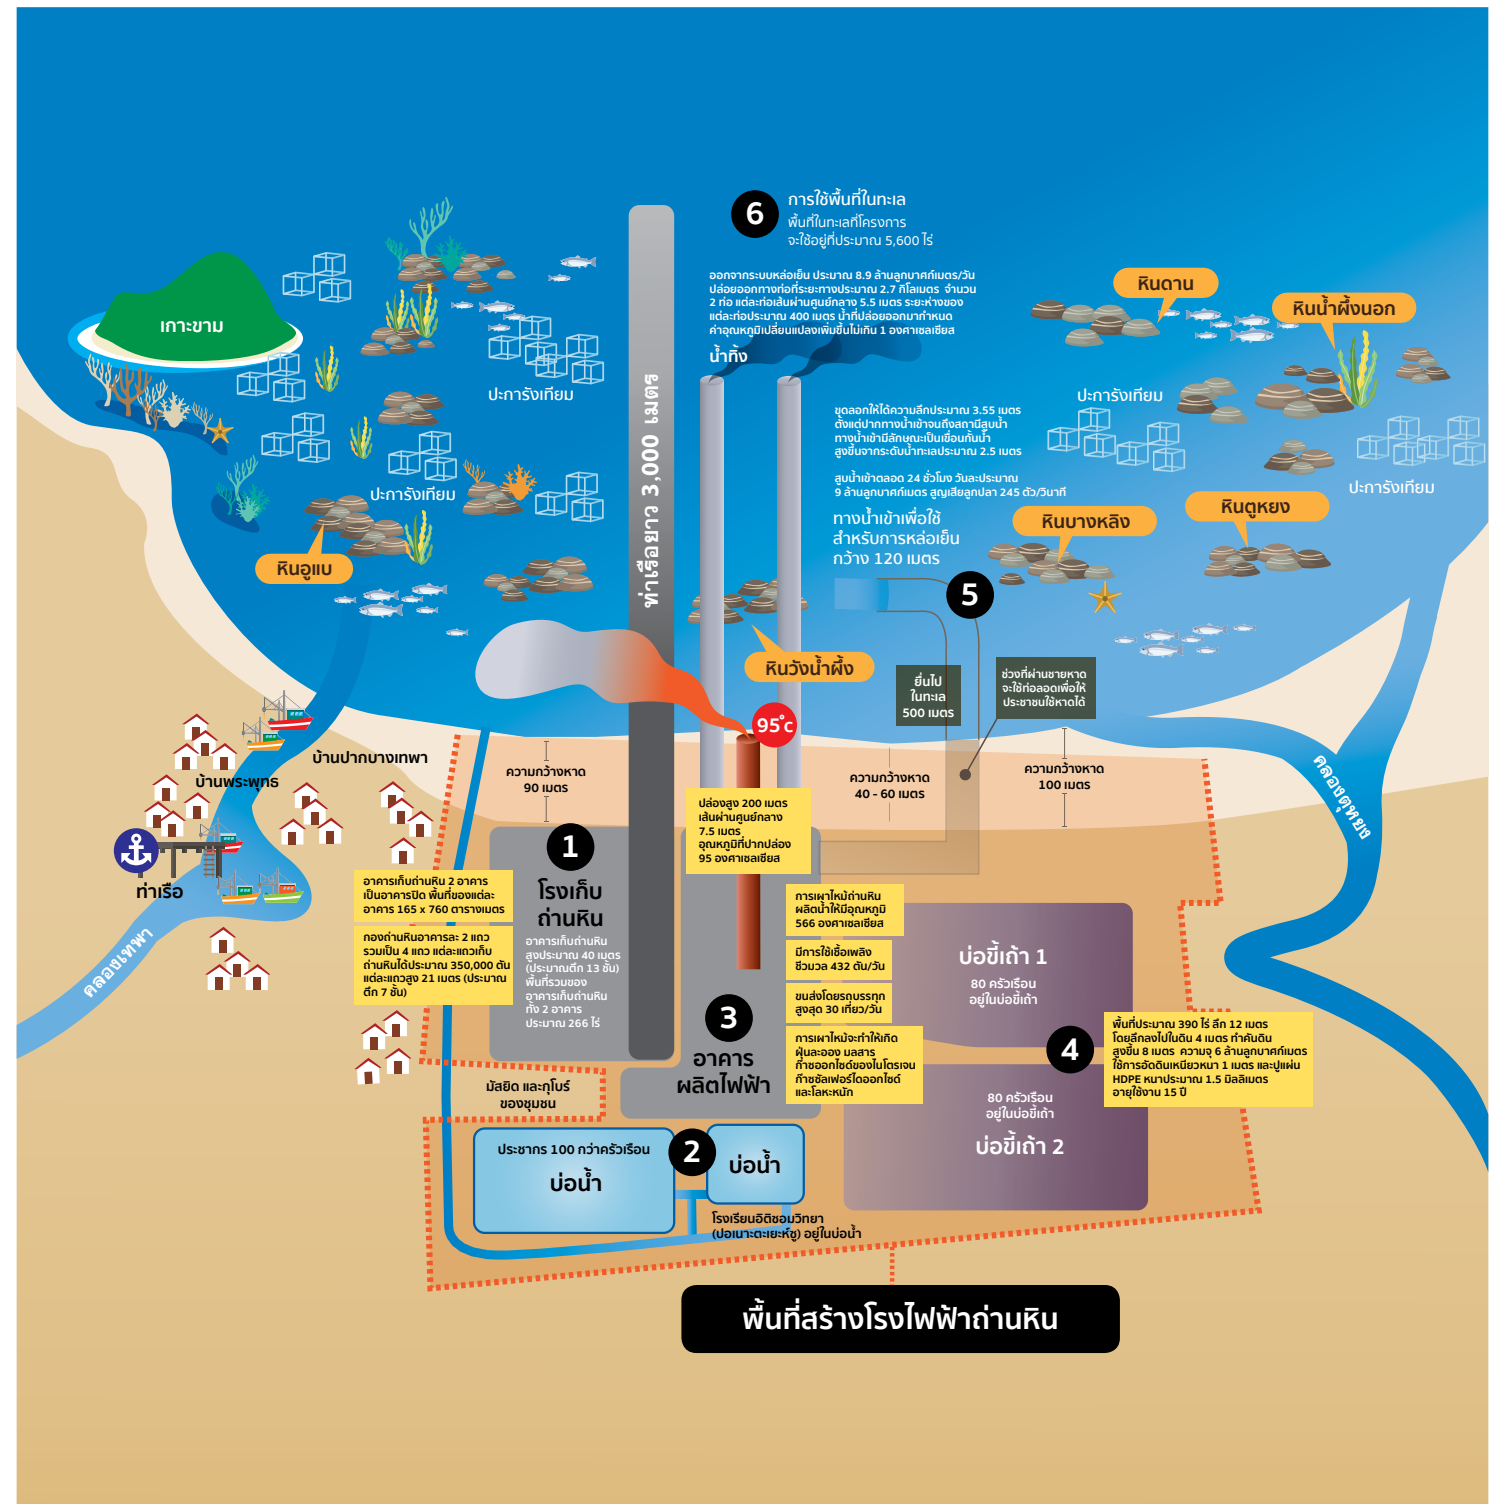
6 การใช้พื้นที่ในทะเล
พื้นที่ในทะเลที่โครงการจะใช้อยู่ที่ประมาณ 5,600 ไร่

ออกจากระบบหล่อเย็น ประมาณ 8.9 ล้านลูกบาศก์เมตร/วัน ปล่อยออกทางท่อที่ระยะทางประมาณ 2.7 กิโลเมตร จำนวน 2 ท่อ แต่ละท่อเส้นผ่านศูนย์กลาง 5.5 เมตร ระยะห่างของแต่ละท่อประมาณ 400 เมตร น้ำที่ปล่อยออกมากำหนดค่าอุณหภูมิเปลี่ยนแปลงเพิ่มขึ้นไม่เกิน 1 องศาเซลเซียส

น้ำทิ้ง

เกาะขาม

ท่าเรือยาว 3,000 เมตร

ปะการังเทียม

ปะการังเทียม

หินอูแบ

หินดาน

หินน้ำผึ้งนอก

ปะการังเทียม

ปะการังเทียม

ขุดลอกให้ได้ความลึกประมาณ 3.55 เมตร ตั้งแต่ปากทางน้ำเข้าจนถึงสถานีสูบน้ำ ทางน้ำเข้ามีลักษณะเป็นเขื่อนกันน้ำ สูงขึ้นจากระดับน้ำทะเลประมาณ 2.5 เมตร

สูบน้ำเข้าตลอด 24 ชั่วโมง วันละประมาณ 9 ล้านลูกบาศก์เมตร สูญเสียลูกปลา 245 ตัว/วินาที

ทางน้ำเข้าเพื่อใช้สำหรับการหล่อเย็น กว้าง 120 เมตร

หินบางหลิง

หินตูหยง

5

หินวังน้ำผึ้ง

95°c

ยื่นไปในทะเล 500 เมตร

ช่วงที่ผ่านชายหาด จะใช้ท่อลอดเพื่อให้ประชาชนใช้หาดได้

บ้านปากบางเทพา

บ้านพระพุทธ

ความกว้างหาด 90 เมตร

ความกว้างหาด 40 - 60 เมตร

ความกว้างหาด 100 เมตร

คลองตูหยง

ท่าเรือ

ปล่องสูง 200 เมตร เส้นผ่านศูนย์กลาง 7.5 เมตร อุณหภูมิที่ปากปล่อง 95 องศาเซลเซียส

1 โรงเก็บถ่านหิน

อาคารเก็บถ่านหิน 2 อาคาร เป็นอาคารปิด พื้นที่ของแต่ละอาคาร 165 x 760 ตารางเมตร

กองถ่านหินอาคารละ 2 แถว รวมเป็น 4 แถว แต่ละแถวเก็บถ่านหินได้ประมาณ 350,000 ตัน แต่ละแถวสูง 21 เมตร (ประมาณตึก 7 ชั้น)

อาคารเก็บถ่านหินสูงประมาณ 40 เมตร (ประมาณตึก 13 ชั้น) พื้นที่รวมของอาคารเก็บถ่านหินทั้ง 2 อาคาร ประมาณ 266 ไร่

คลองเทพา

การเผาไหม้ถ่านหิน ผลิตน้ำให้มีอุณหภูมิ 566 องศาเซลเซียส

มีการใช้เชื้อเพลิงชีวมวล 432 ตัน/วัน

ขนส่งโดยรถบรรทุก สูงสุด 30 เที่ยว/วัน

การเผาไหม้จะทำให้เกิดฝุ่นละออง มลสาร ก๊าซออกไซด์ของไนโตรเจน ก๊าซซัลเฟอร์ไดออกไซด์ และโลหะหนัก

3 อาคารผลิตไฟฟ้า

บ่อขี้เถ้า 1
80 ครัวเรือนอยู่ในบ่อขี้เถ้า

4

พื้นที่ประมาณ 390 ไร่ ลึก 12 เมตร โดยลึกลงไปในดิน 4 เมตร ทำคันดินสูงขึ้น 8 เมตร ความจุ 6 ล้านลูกบาศก์เมตร ใช้การอัดดินเหนียวหนา 1 เมตร และปูแผ่น HDPE หนาประมาณ 1.5 มิลลิเมตร อายุใช้งาน 15 ปี

80 ครัวเรือนอยู่ในบ่อขี้เถ้า
บ่อขี้เถ้า 2

มัสยิด และกุโบร์ของชุมชน

ประชากร 100 กว่าครัวเรือน
บ่อน้ำ

2

บ่อน้ำ

โรงเรียนอิติซอมวิทยา (ปอเนาะตะเยาะห์) อยู่ในบ่อน้ำ

พื้นที่สร้างโรงไฟฟ้าถ่านหิน